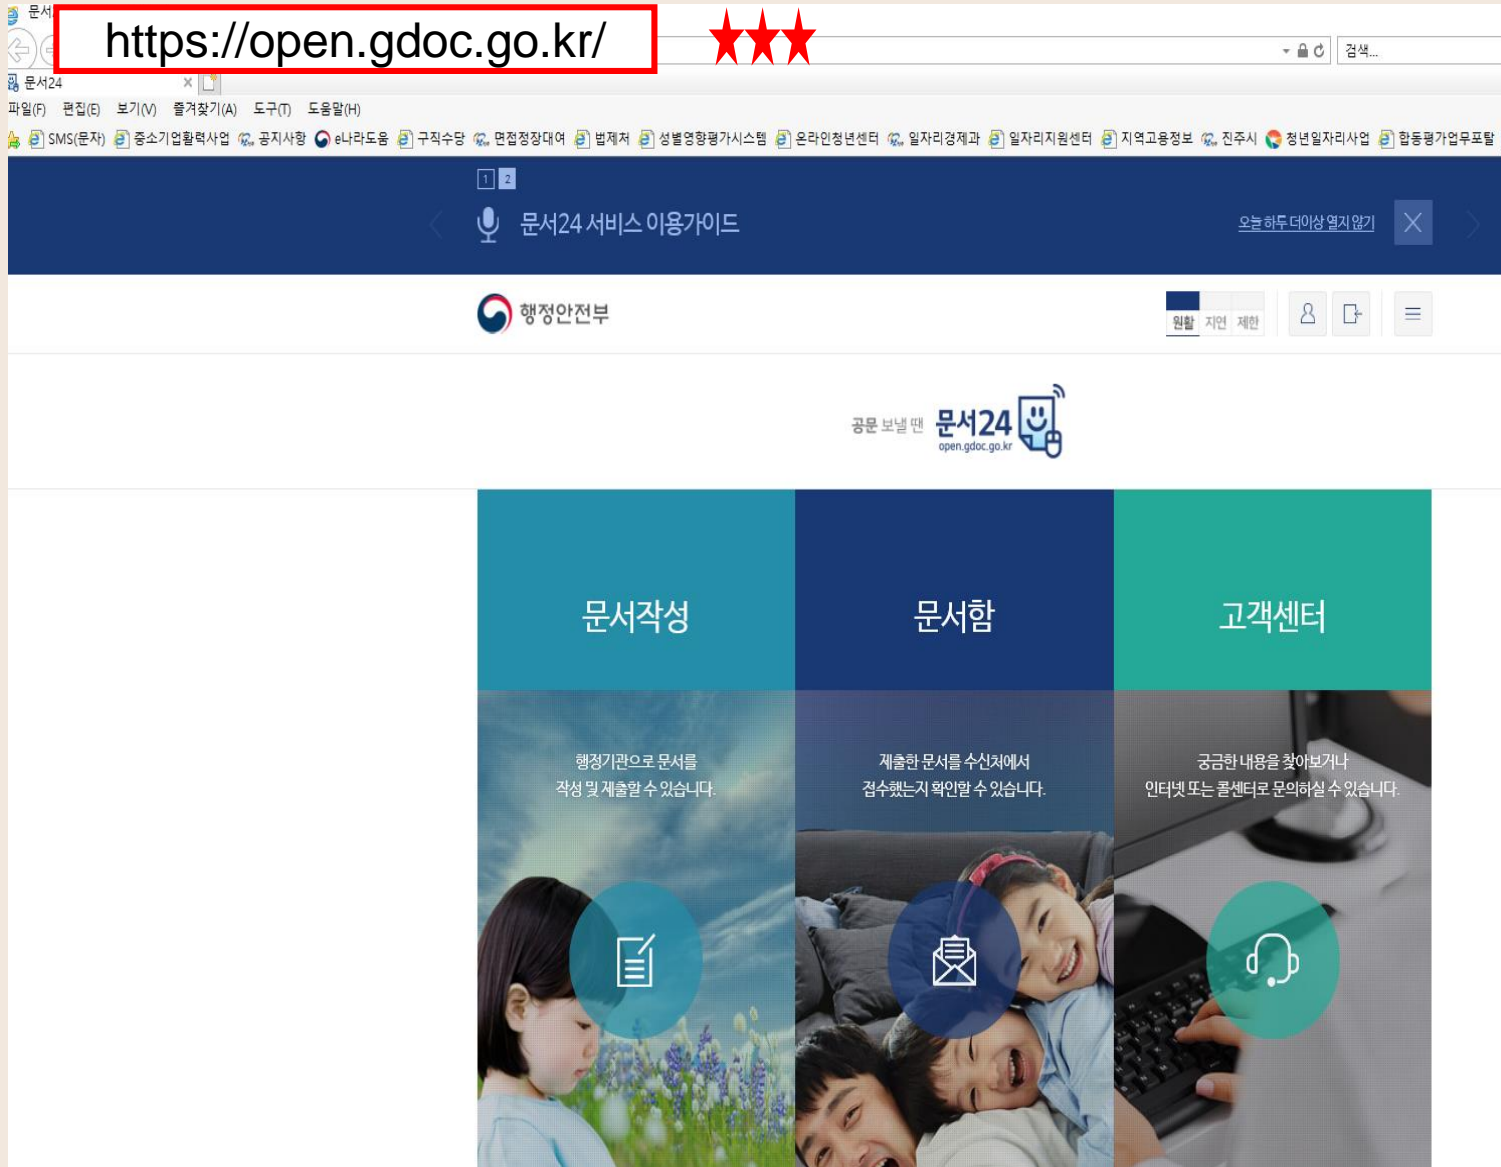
문서

https://open.gdoc.go.kr/

★★★

검색...

문서24

파일(F) 편집(E) 보기(V) 즐겨찾기(A) 도구(T) 도움말(H)

SMS(문자) 중소기업활력사업 공지사항 e나라도움 구직수당 면접정장대여 법제처 성별영향평가시스템 온라인청년센터 일자리경제과 일자리지원센터 지역고용정보 진주시 청년일자리사업 합동평가업무포탈

1 2

문서24 서비스 이용가이드

오늘하루 더이상 열지 않기

행정안전부

원활 지연 제한

공문 보낼 땐 문서24 open.gdoc.go.kr

문서작성

문서함

고객센터

행정기관으로 문서를 작성 및 제출할 수 있습니다.

제출한 문서를 수신처에서 접수했는지 확인할 수 있습니다.

궁금한 내용을 찾아보거나 인터넷 또는 콜센터로 문의하실 수 있습니다.